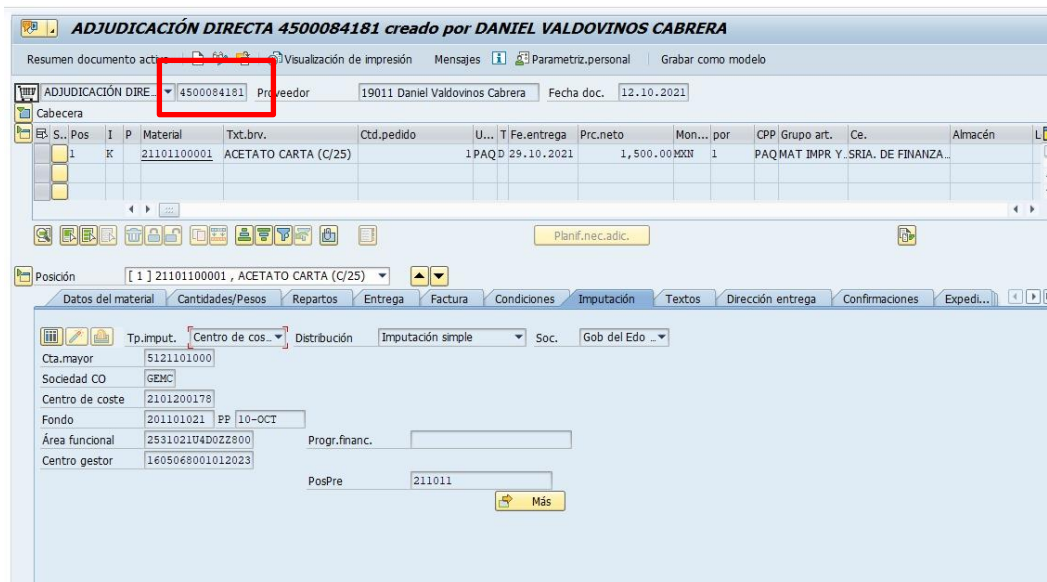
ADJUDICACIÓN DIRECTA 4500084181 creado por DANIEL VALDOVINOS CABRERA

Resumen documento activ Visualización de impresión Mensajes Parametriz.personal Grabar como modelo

ADJUDICACIÓN DIRE... 4500084181 Proveedor 19011 Daniel Valdovinos Cabrera Fecha doc. 12.10.2021

Cabecera

| S.. | Pos | I | P | Material | Txt.brv. | Ctd.pedido | U... | T | Fe.entrega | Prc.neto | Mon... | por | CPP | Grupo art. | Ce. | Almacén | L |
|---|---|---|---|---|---|---|---|---|---|---|---|---|---|---|---|---|---|
| | 1 | K | | 21101100001 | ACETATO CARTA (C/25) | 1 | PAQ | D | 29.10.2021 | 1,500.00 | MXN | 1 | PAQ | MAT IMPR Y... | SRIA. DE FINANZA... | | |

Planif.nec.adic.

Posición [ 1 ] 21101100001 , ACETATO CARTA (C/25)

Datos del material Cantidades/Pesos Repartos Entrega Factura Condiciones Imputación Textos Dirección entrega Confirmaciones Expedi...

Tp.imput. Centro de cos... Distribución Imputación simple Soc. Gob del Edo ...

Cta.mayor 5121101000
Sociedad CO GEMC
Centro de coste 2101200178
Fondo 201101021 PP 10-OCT
Área funcional 2531021U4D0ZZ800 Progr.financ.
Centro gestor 1605068001012023

PosPre 211011

Más